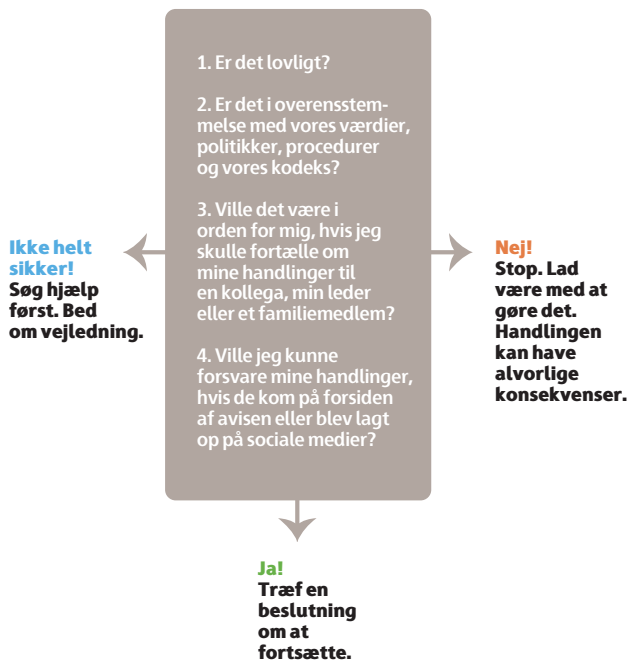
1. Er det lovligt?

2. Er det i overensstemmelse med vores værdier, politikker, procedurer og vores kodeks?

3. Ville det være i orden for mig, hvis jeg skulle fortælle om mine handlinger til en kollega, min leder eller et familiemedlem?

4. Ville jeg kunne forsvare mine handlinger, hvis de kom på forsiden af avisen eller blev lagt op på sociale medier?

Ikke helt sikker!
Søg hjælp først. Bed om vejledning.

Nej!
Stop. Lad være med at gøre det. Handlingen kan have alvorlige konsekvenser.

Ja!
Træf en beslutning om at fortsætte.